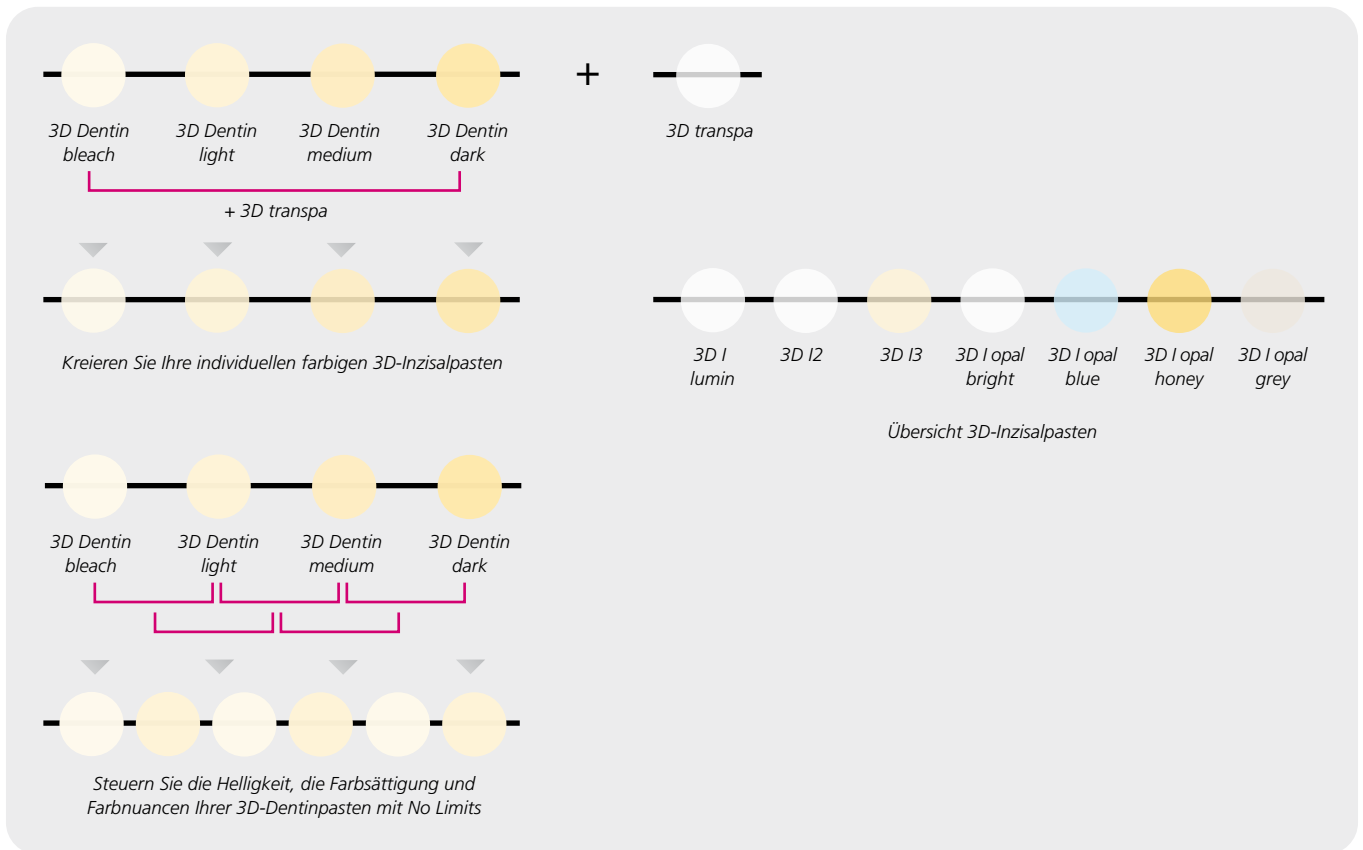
3D Dentin bleach
3D Dentin light
3D Dentin medium
3D Dentin dark

+

3D transpa

+ 3D transpa

Kreieren Sie Ihre individuellen farbigen 3D-Inzisalpasten

3D I lumin
3D I2
3D I3
3D I opal bright
3D I opal blue
3D I opal honey
3D I opal grey

Übersicht 3D-Inzisalpasten

3D Dentin bleach
3D Dentin light
3D Dentin medium
3D Dentin dark

Steuern Sie die Helligkeit, die Farbsättigung und Farbnuancen Ihrer 3D-Dentinpasten mit No Limits